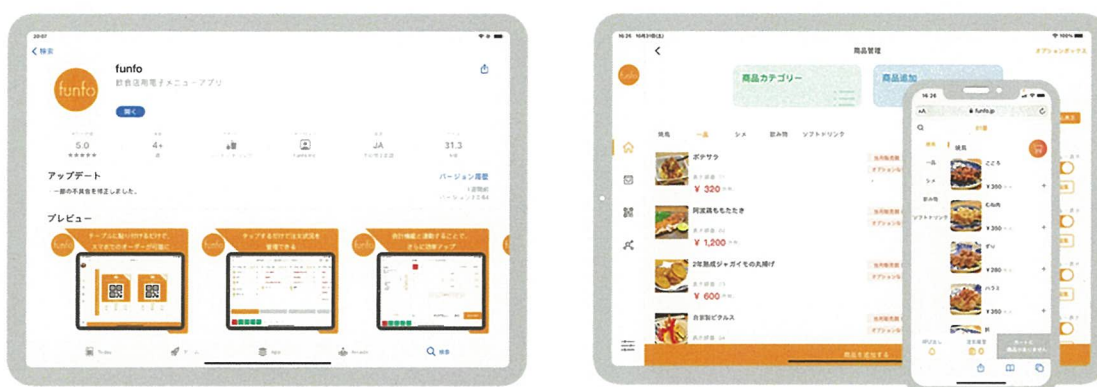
< 検索

funfo

funfo
飲食店用電子メニューアプリ

開く

5.0
4+
JA
31.3

アップデート
バージョン履歴
一部の不具合を修正しました。

プレビュー

funfo
テーブルに貼り付けるだけで、スマホでのオーダーが可能に

funfo
タップするだけで注文状況を管理できる

funfo
会計機能と連動することで、さらに効率アップ

Q 検索

<
商品管理
オプショングループ

funfo

商品カテゴリー
商品追加

焼鳥
一品
シメ
飲み物
ソフトドリンク

ポテサラ
¥ 320

阿波尾鶏ももたたき
¥ 1,200

2年熟成ジャガイモの丸揚げ
¥ 600

自家製ピクルス

商品を追加する

funfo.jp

焼鳥
一品
シメ
飲み物
ソフトドリンク

こころ
¥ 350
ねぎま
¥ 350
ずり
¥ 280
ハラミ
¥ 280